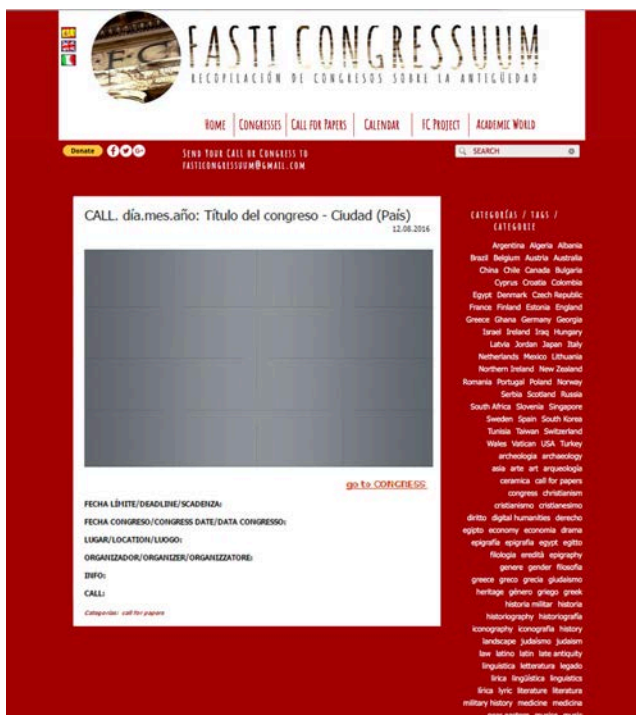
FC

FASTI CONGRESSUUM
RECOPILACIÓN DE CONGRESOS SOBRE LA ANTIGÜEDAD

HOME | CONGRESSES | CALL FOR PAPERS | CALENDAR | FC PROJECT | ACADEMIC WORLD

Donate

SEND YOUR CALL OR CONGRESS TO FASTICONGRESSUUM@GMAIL.COM

SEARCH

CALL. día.mes.año: Título del congreso - Ciudad (País)
12.08.2016

go to CONGRESS

FECHA LÍMITE/DEADLINE/SCADENZA:

FECHA CONGRESO/CONGRESS DATE/DATA CONGRESSO:

LUGAR/LOCATION/LUOGO:

ORGANIZADOR/ORGANIZER/ORGANIZZATORE:

INFO:

CALL:

Categorías: call for papers

CATEGORÍAS / TAGS / CATEGORIE

Argentina Algeria Albania Brazil Belgium Austria Australia China Chile Canada Bulgaria Cyprus Croatia Colombia Egypt Denmark Czech Republic France Finland Estonia England Greece Ghana Germany Georgia Israel Ireland Iraq Hungary Latvia Jordan Japan Italy Netherlands Mexico Lithuania Northern Ireland New Zealand Romania Portugal Poland Norway Serbia Scotland Russia South Africa Slovenia Singapore Sweden Spain South Korea Tunisia Taiwan Switzerland Wales Vatican USA Turkey archeologia archaeology asia arte art arqueología ceramica call for papers congress christianism cristianismo cristianesimo diritto digital humanities derecho egipto economy economia drama epigrafía epigrafia egypt egitto filologia eredità epigraphy genere gender filosofia greece greco grecia giudaismo heritage género griego greek historia militar historia historiography historiografía iconography iconografia history landscape judaismo judaism law latino latin late antiquity linguistica letteratura legado lirica lingüística linguistics lírica lyric literature literatura military history medicine medicina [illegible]